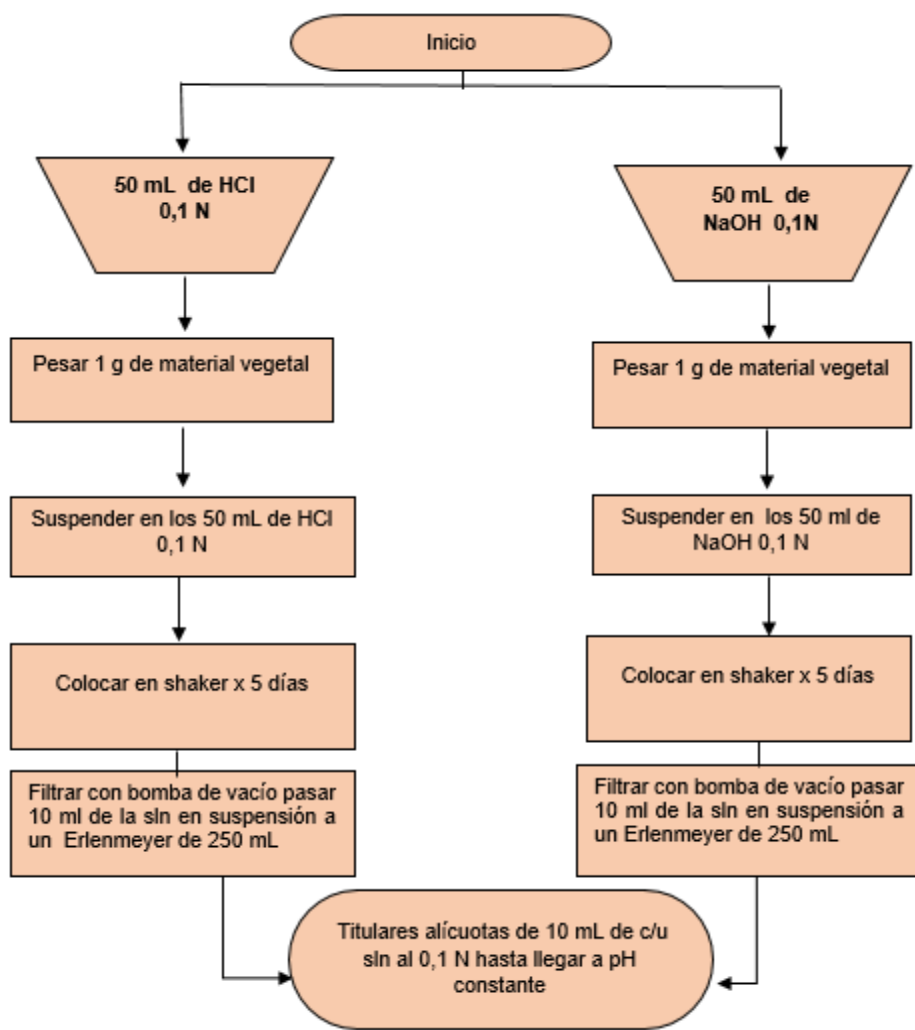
Inicio

50 mL de HCl 0,1 N

Pesar 1 g de material vegetal

Suspender en los 50 mL de HCl 0,1 N

Colocar en shaker x 5 días

Filtrar con bomba de vacío pasar 10 ml de la sln en suspensión a un Erlenmeyer de 250 mL

50 mL de NaOH 0,1N

Pesar 1 g de material vegetal

Suspender en los 50 ml de NaOH 0,1 N

Colocar en shaker x 5 días

Filtrar con bomba de vacío pasar 10 ml de la sln en suspensión a un Erlenmeyer de 250 mL

Titulares alícuotas de 10 mL de c/u sln al 0,1 N hasta llegar a pH constante